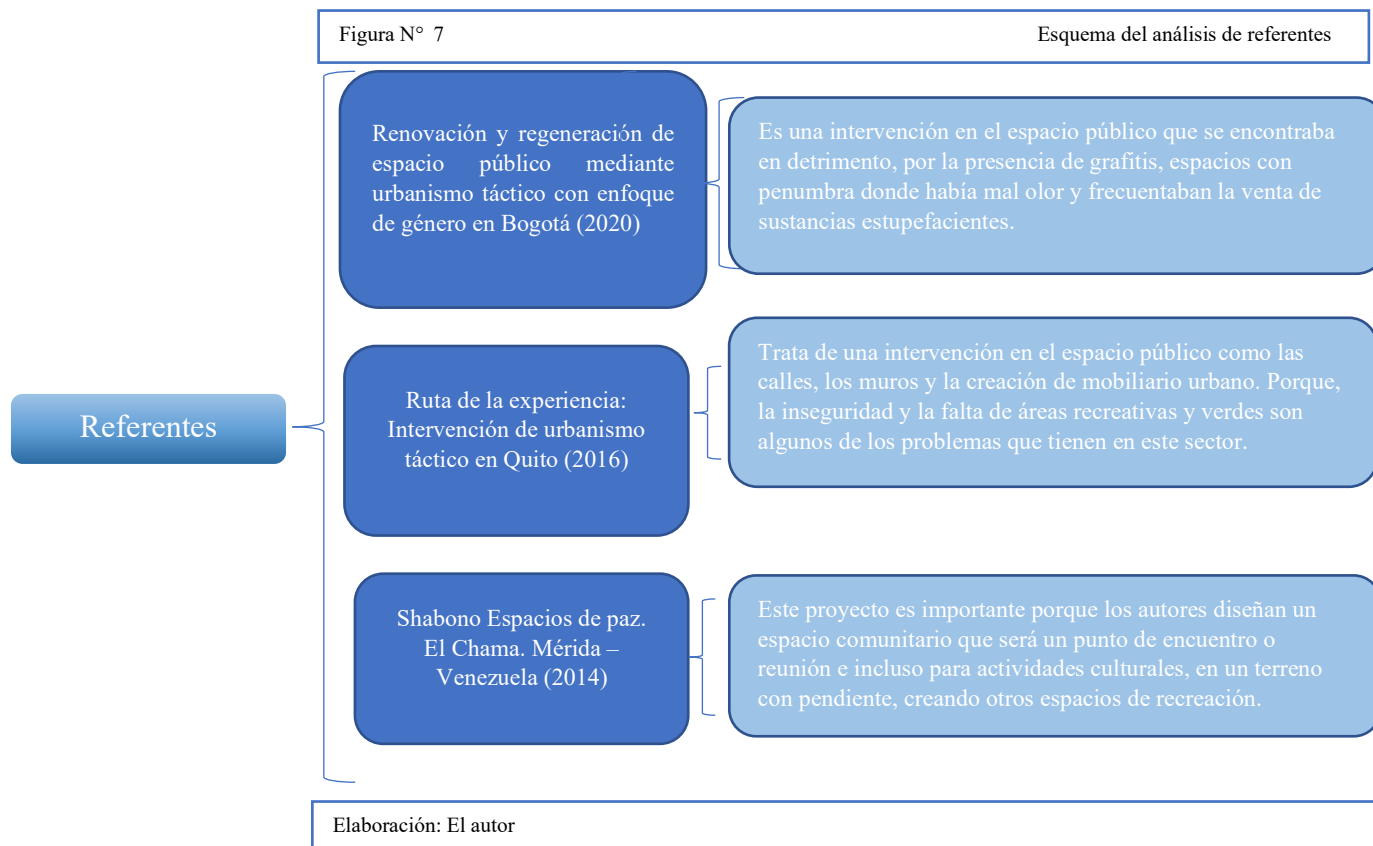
Figura N° 7

Esquema del análisis de referentes

Referentes

Renovación y regeneración de espacio público mediante urbanismo táctico con enfoque de género en Bogotá (2020)

Es una intervención en el espacio público que se encontraba en detrimento, por la presencia de grafitis, espacios con penumbra donde había mal olor y frecuentaban la venta de sustancias estupefacientes.

Ruta de la experiencia: Intervención de urbanismo táctico en Quito (2016)

Trata de una intervención en el espacio público como las calles, los muros y la creación de mobiliario urbano. Porque, la inseguridad y la falta de áreas recreativas y verdes son algunos de los problemas que tienen en este sector.

Shabono Espacios de paz. El Chama. Mérida – Venezuela (2014)

Este proyecto es importante porque los autores diseñan un espacio comunitario que será un punto de encuentro o reunión e incluso para actividades culturales, en un terreno con pendiente, creando otros espacios de recreación.

Elaboración: El autor